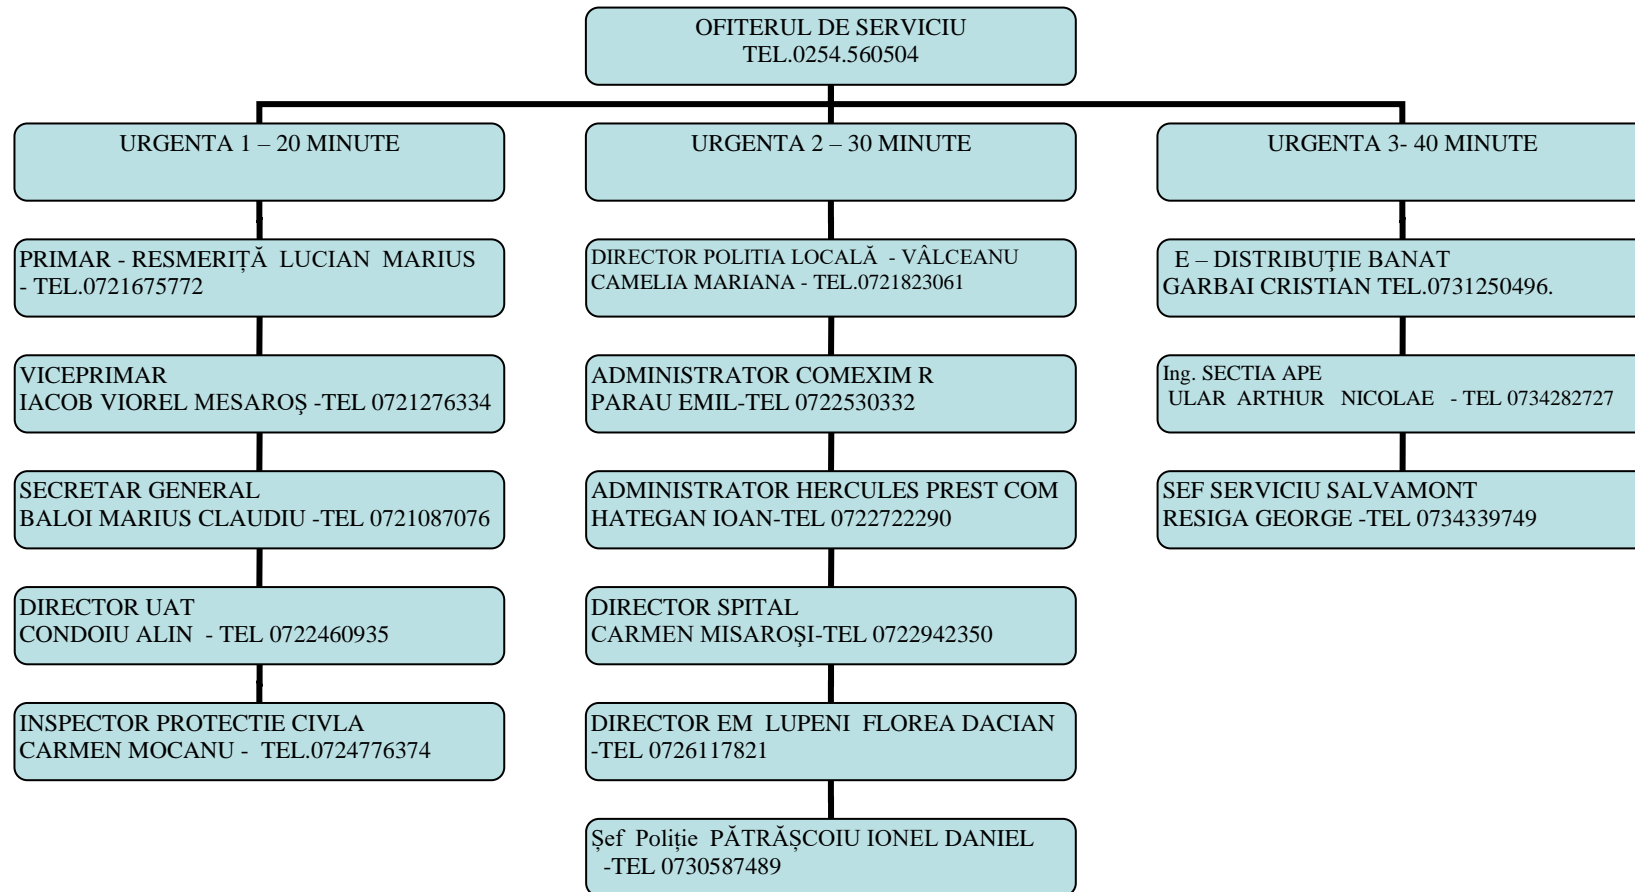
OFITERUL DE SERVICIU
TEL.0254.560504

URGENTA 1 – 20 MINUTE

PRIMAR - RESMERIȚĂ LUCIAN MARIUS - TEL.0721675772

VICEPRIMAR
IACOB VIOREL MESAROȘ -TEL 0721276334

SECRETAR GENERAL
BALOI MARIUS CLAUDIU -TEL 0721087076

DIRECTOR UAT
CONDOIU ALIN - TEL 0722460935

INSPECTOR PROTECTIE CIVLA
CARMEN MOCANU - TEL.0724776374

URGENTA 2 – 30 MINUTE

DIRECTOR POLITIA LOCALĂ - VÂLCEANU CAMELIA MARIANA - TEL.0721823061

ADMINISTRATOR COMEXIM R
PARAU EMIL-TEL 0722530332

ADMINISTRATOR HERCULES PREST COM
HATEGAN IOAN-TEL 0722722290

DIRECTOR SPITAL
CARMEN MISAROȘI-TEL 0722942350

DIRECTOR EM LUPENI FLOREA DACIAN -TEL 0726117821

Șef Poliție PĂTRĂȘCOIU IONEL DANIEL -TEL 0730587489

URGENTA 3- 40 MINUTE

E – DISTRIBUȚIE BANAT
GARBAI CRISTIAN TEL.0731250496.

Ing. SECTIA APE
ULAR ARTHUR NICOLAE - TEL 0734282727

SEF SERVICIU SALVAMONT
RESIGA GEORGE -TEL 0734339749